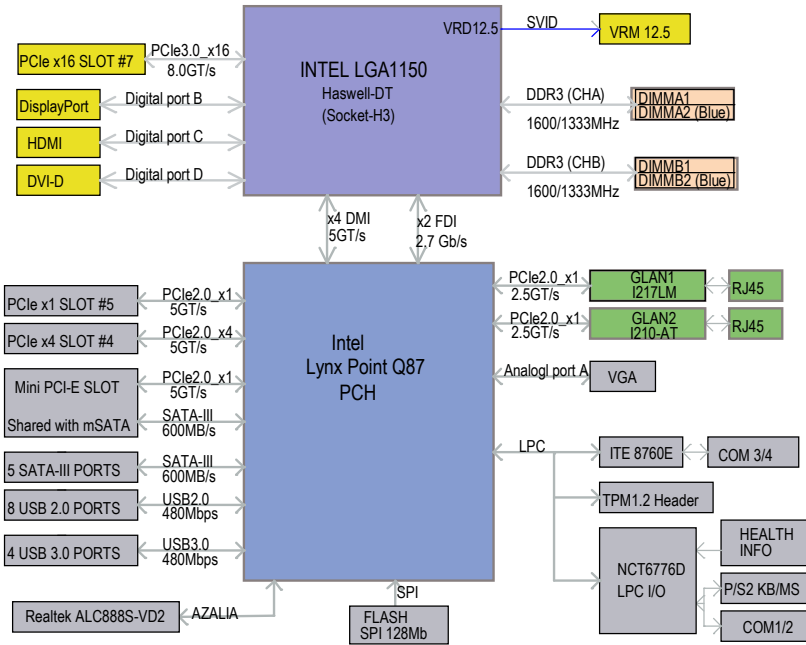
INTEL LGA1150
Haswell-DT
(Socket-H3)

VRD12.5
SVID
VRM 12.5

PCIe x16 SLOT #7
PCIe3.0_x16
8.0GT/s

DisplayPort
Digital port B

HDMI
Digital port C

DVI-D
Digital port D

DDR3 (CHA)
1600/1333MHz
DIMMA1
DIMMA2 (Blue)

DDR3 (CHB)
1600/1333MHz
DIMMB1
DIMMB2 (Blue)

x4 DMI
5GT/s

x2 FDI
2,7 Gb/s

Intel
Lynx Point Q87
PCH

PCIe x1 SLOT #5
PCIe2.0_x1
5GT/s

PCIe x4 SLOT #4
PCIe2.0_x4
5GT/s

Mini PCI-E SLOT
Shared with mSATA
PCIe2.0_x1
5GT/s
SATA-III
600MB/s

5 SATA-III PORTS
SATA-III
600MB/s

8 USB 2.0 PORTS
USB2.0
480Mbps

4 USB 3.0 PORTS
USB3.0
480Mbps

Realtek ALC888S-VD2
AZALIA

SPI
FLASH
SPI 128Mb

PCIe2.0_x1
2.5GT/s
GLAN1
I217LM
RJ45

PCIe2.0_x1
2.5GT/s
GLAN2
I210-AT
RJ45

Analogl port A
VGA

LPC
ITE 8760E
COM 3/4

TPM1.2 Header

NCT6776D
LPC I/O
HEALTH
INFO
P/S2 KB/MS
COM1/2